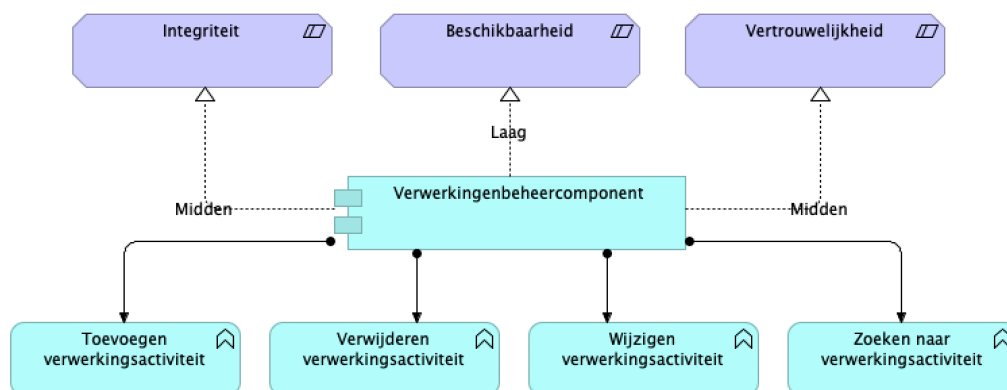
Integriteit

Beschikbaarheid

Vertrouwelijkheid

Laag

Midden

Verwerkingenbeheercomponent

Midden

Toevoegen verwerkingsactiviteit

Verwijderen verwerkingsactiviteit

Wijzigen verwerkingsactiviteit

Zoeken naar verwerkingsactiviteit